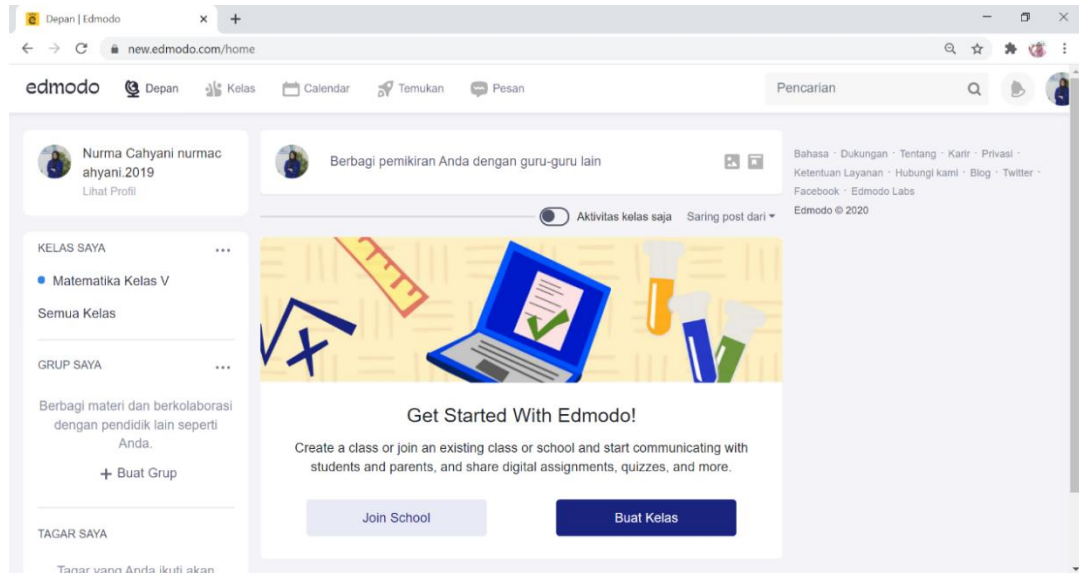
Depan | Edmodo
new.edmodo.com/home

edmodo Depan Kelas Calendar Temukan Pesan
Pencarian

Nurma Cahyani nurmacahyani.2019
Lihat Profil

KELAS SAYA ...
Matematika Kelas V
Semua Kelas

GRUP SAYA ...
Berbagi materi dan berkolaborasi dengan pendidik lain seperti Anda.
+ Buat Grup

TAGAR SAYA
Tagar yang Anda ikuti akan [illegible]

Berbagi pemikiran Anda dengan guru-guru lain

Aktivitas kelas saja Saring post dari

Get Started With Edmodo!

Create a class or join an existing class or school and start communicating with students and parents, and share digital assignments, quizzes, and more.

Join School
Buat Kelas

Bahasa · Dukungan · Tentang · Karir · Privasi · Ketentuan Layanan · Hubungi kami · Blog · Twitter · Facebook · Edmodo Labs
Edmodo © 2020